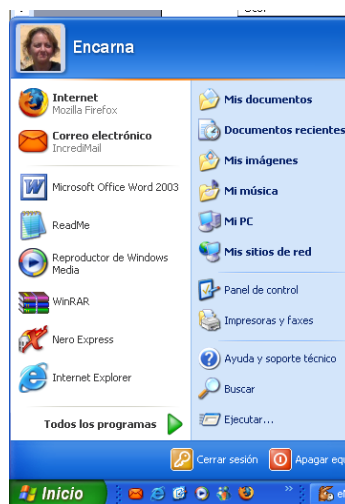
Encarna

Internet
Mozilla Firefox

Correo electrónico
IncrediMail

Microsoft Office Word 2003

ReadMe

Reproductor de Windows Media

WinRAR

Nero Express

Internet Explorer

Todos los programas

Mis documentos

Documentos recientes

Mis imágenes

Mi música

Mi PC

Mis sitios de red

Panel de control

Impresoras y faxes

Ayuda y soporte técnico

Buscar

Ejecutar...

Cerrar sesión

Apagar eq

Inicio